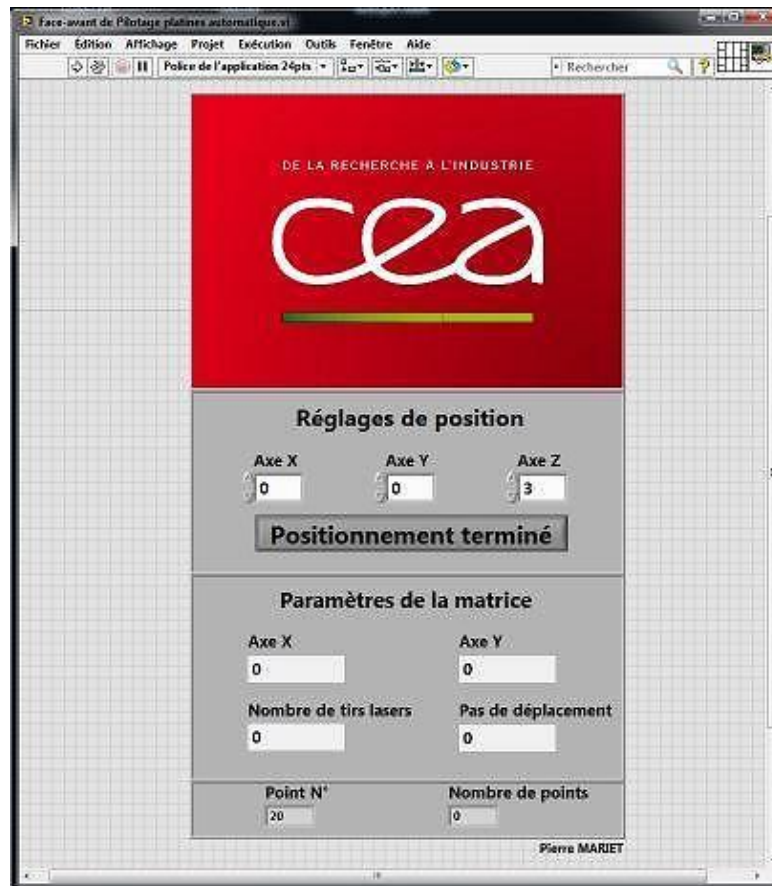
Face-avant de Pilotage platines automatique.vi

Fichier Edition Affichage Projet Exécution Outils Fenêtre Aide

Police de l'application 24pts

Rechercher

DE LA RECHERCHE À L'INDUSTRIE

cea

Réglages de position

Axe X
0

Axe Y
0

Axe Z
3

Positionnement terminé

Paramètres de la matrice

Axe X
0

Axe Y
0

Nombre de tirs lasers
0

Pas de déplacement
0

Point N°
20

Nombre de points
0

Pierre MARIET